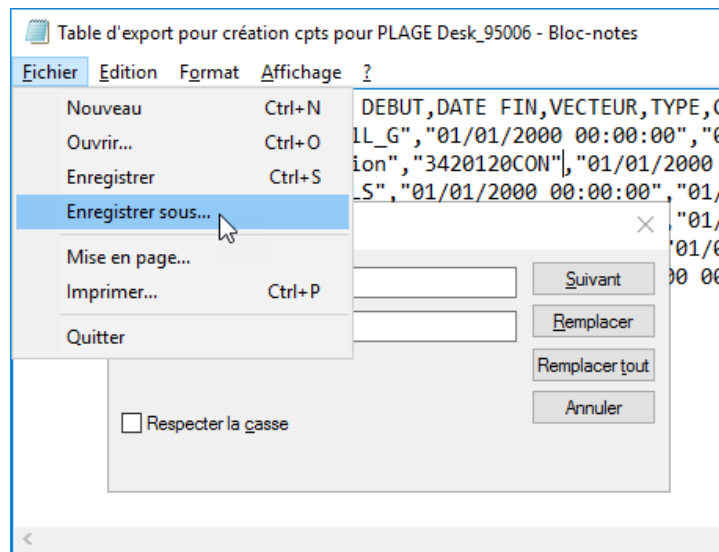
Table d'export pour création cpts pour PLAGE Desk_95006 - Bloc-notes

Fichier Edition Format Affichage ?

Nouveau Ctrl+N
Ouvrir... Ctrl+O
Enregistrer Ctrl+S
Enregistrer sous...
Mise en page...
Imprimer... Ctrl+P
Quitter

DEBUT,DATE FIN,VECTEUR,TYPE,C
lL_G","01/01/2000 00:00:00","0
ion","3420120CON","01/01/2000
_S","01/01/2000 00:00:00","01/
,"01/
'01/0
00 00

Suivant
Remplacer
Remplacer tout
Annuler
Respecter la casse